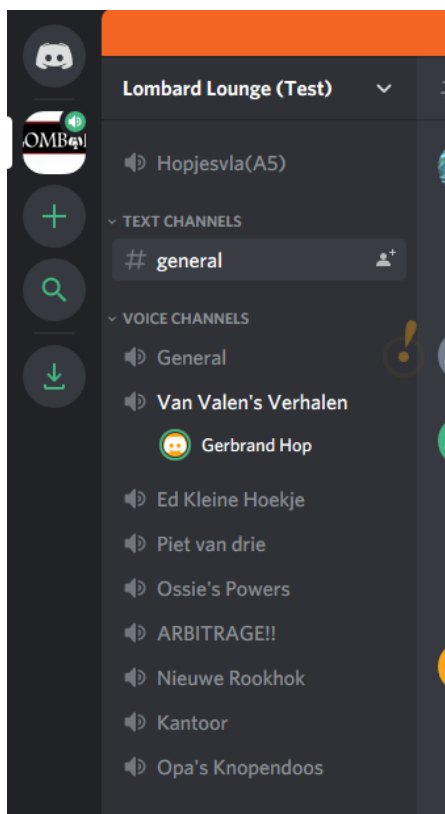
OMB

Lombard Lounge (Test)

Hopjesvla(A5)

TEXT CHANNELS

# general

VOICE CHANNELS

General

Van Valen's Verhalen

Gerbrand Hop

Ed Kleine Hoekje

Piet van drie

Ossie's Powers

ARBITRAGE!!

Nieuwe Rookhok

Kantoor

Opa's Knopendoos